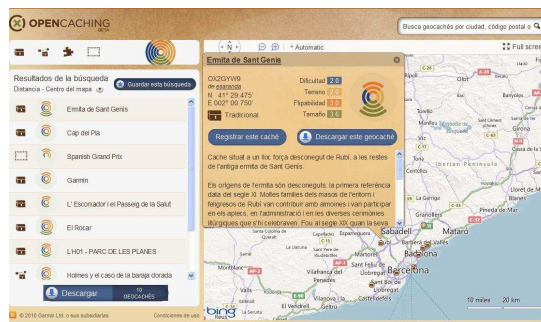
OPENCACHING BETA

Busca geocachés por ciudad, código postal o

Resultados de la búsqueda
Guardar esta búsqueda
Distancia - Centro del mapa

Ermita de Sant Genís
Cap del Pla
Spanish Grand Prix
Garmin
L' Esconador i el Passeig de la Salut
El Rocar
L'H01 - PARC DE LES PLANES
Holmes y el caso de la baraja dorada

Descargar 10 GEOCACHÉS

© 2010 Garmin Ltd. o sus subsidiarias    Condiciones de uso

N
+ Automatic
Full scre

Ermita de Sant Genís
OX2GYW9
de esaranda
N 41° 29.475'
E 002° 00.750'
Tradicional
Dificultad 2.0
Terreno 2.0
Fiabilidad 3.0
Tamaño 3.0

Registrar este caché
Descargar este geocaché

Cache situat a un lloc força desconegut de Rubí, a les restes de l'antiga ermita de Sant Genís.

Els orígens de l'ermita són desconeguts: la primera referència data del segle X. Moltes famílies dels masos de l'entorn i feligresos de Rubí van contribuir amb almoines i van participar en els aplecs, en l'administració i en les diverses cerimònies litúrgiques que s'hi celebraven. Fou al segle XIX quan la seva

Mataró
Granollers
Badalona
Barcelona
Sabadell
Terrassa
Rubí
Sant Cugat
Martorell
El Masnou
Vilafranca del Penedès
Castelldefels
Sitges
bing
10 miles
20 km